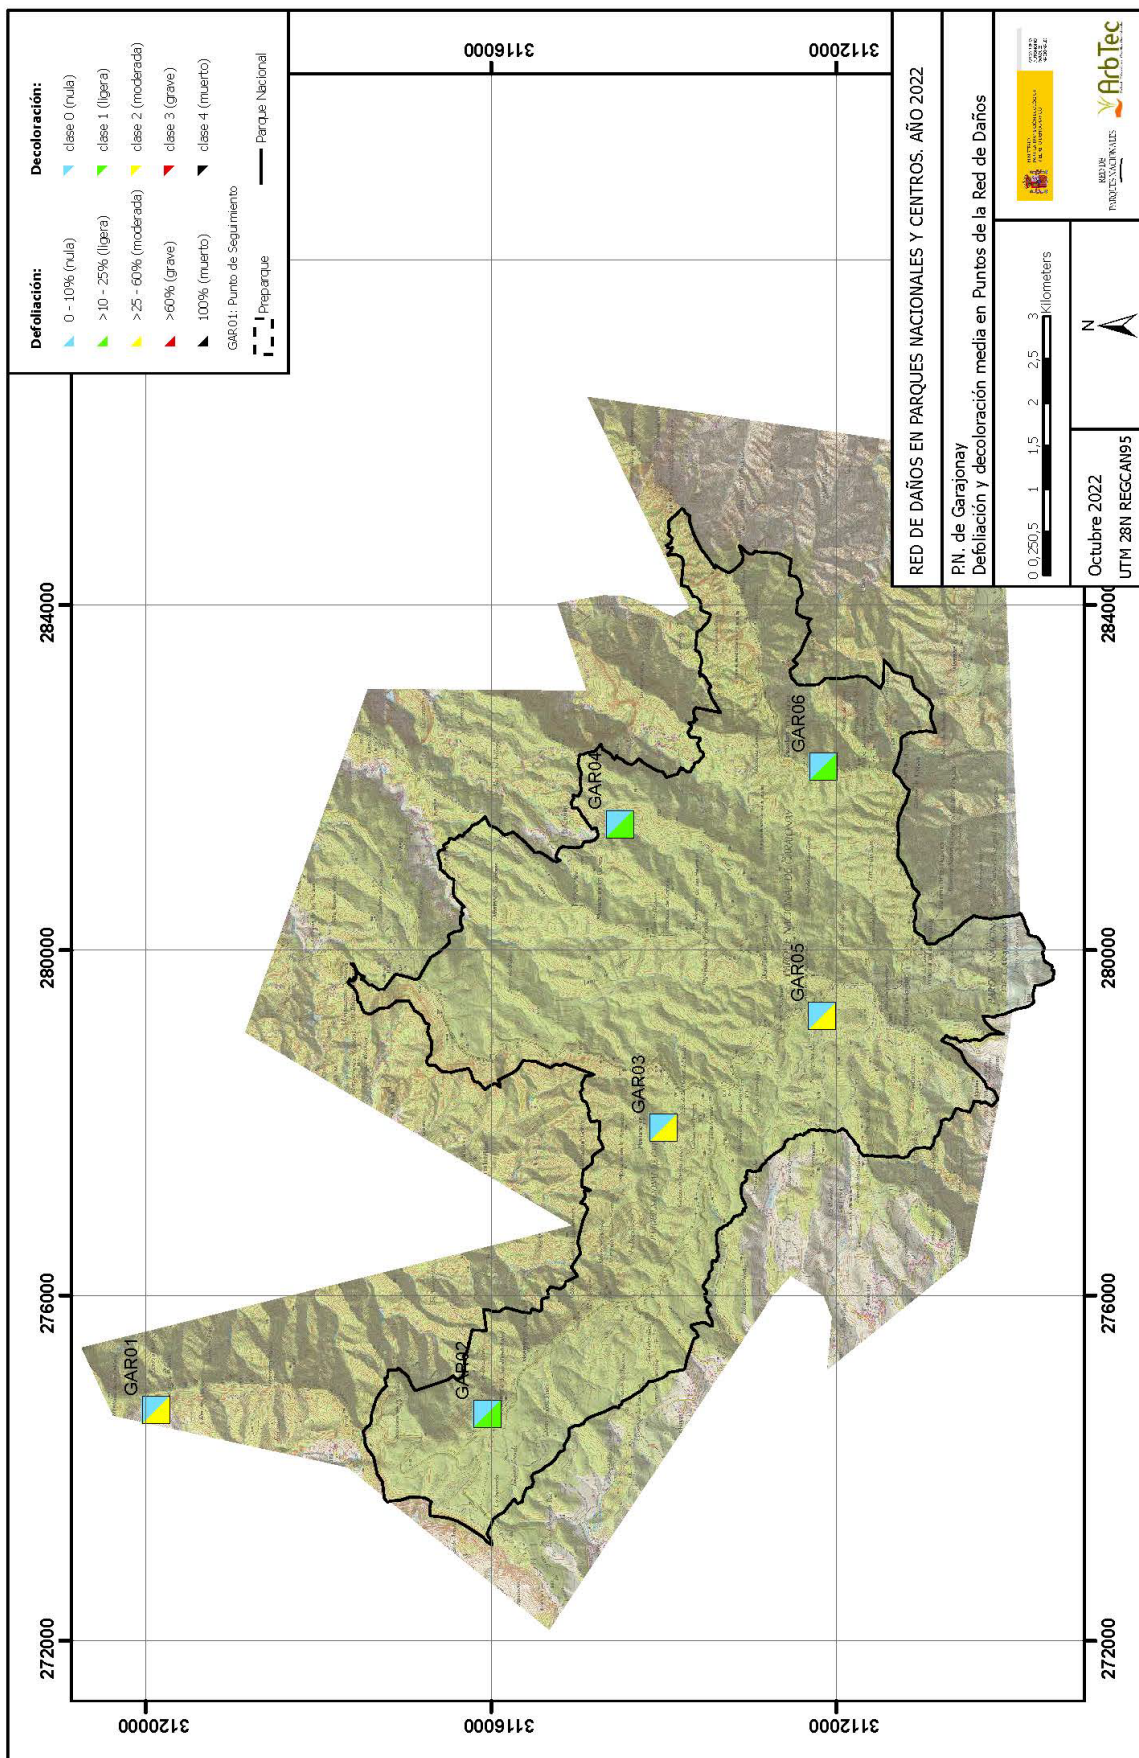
Defoliación:
0 - 10% (nula)
>10 - 25% (ligera)
>25 - 60% (moderada)
>60% (grave)
100% (muerto)
GAR01: Punto de Seguimiento
Preparque

Decoloración:
clase 0 (nula)
clase 1 (ligera)
clase 2 (moderada)
clase 3 (grave)
clase 4 (muerto)
Parque Nacional

RED DE DAÑOS EN PARQUES NACIONALES Y CENTROS. AÑO 2022

P.N. de Garajonay
Defoliación y decoloración media en Puntos de la Red de Daños

0 0,250,5 1 1,5 2 2,5 3 Kilometers

N

Octubre 2022
UTM 28N REGCAN95

RED DE PARQUES NACIONALES

ArbTec

GAR01
GAR02
GAR03
GAR04
GAR05
GAR06

272000
276000
280000
284000

272000
276000
280000
284000

3120000
3116000
3112000

3116000
3112000